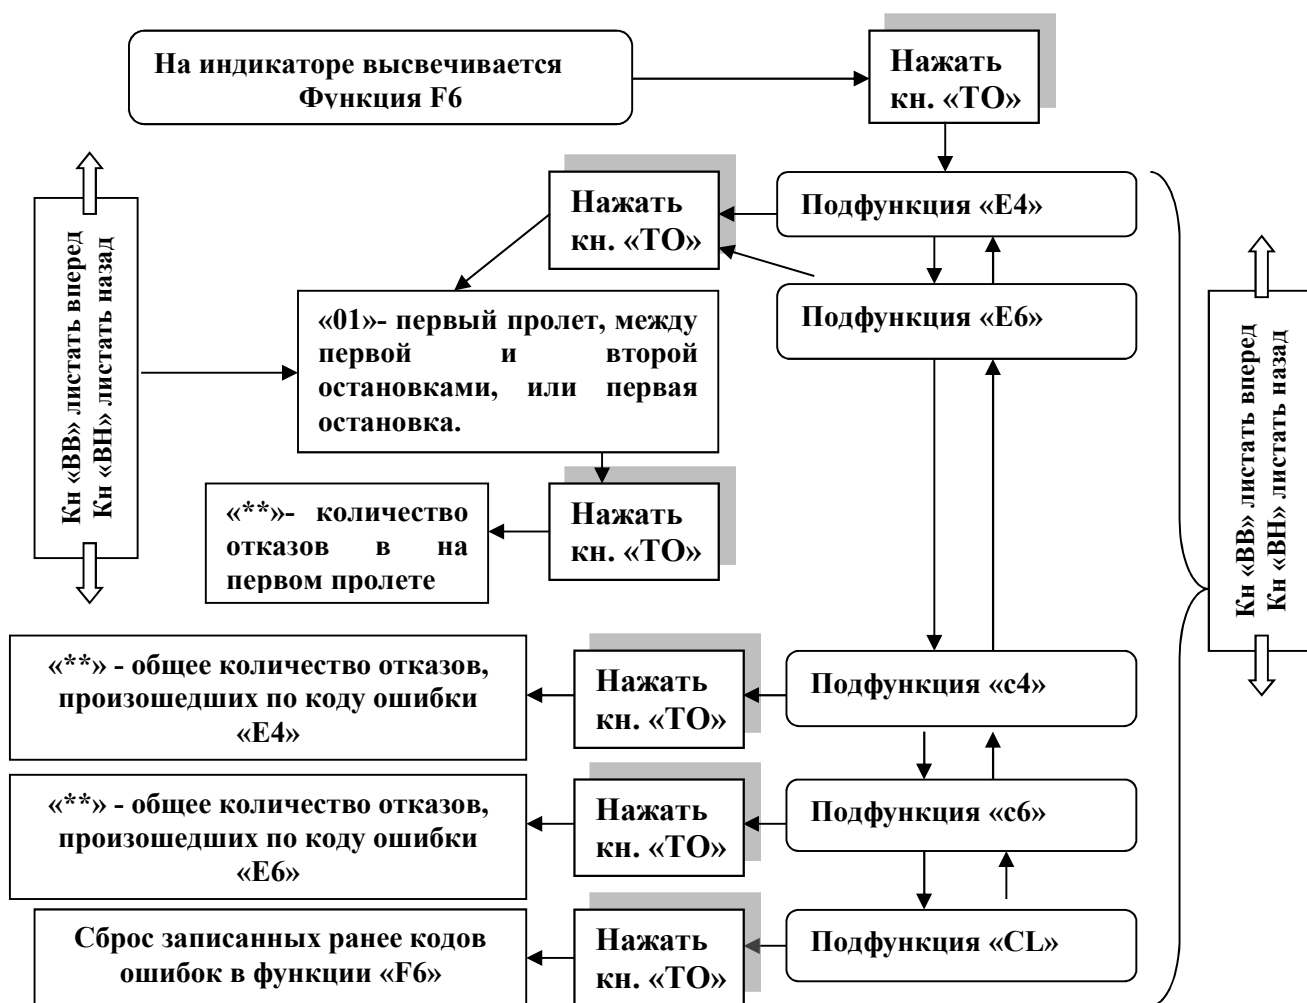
На индикаторе высвечивается Функция F6

Нажать кн. «ТО»

Кн «ВВ» листать вперед
Кн «ВН» листать назад

Нажать кн. «ТО»

Подфункция «Е4»

Подфункция «Е6»

«01»- первый пролет, между первой и второй остановками, или первая остановка.

«**»- количество отказов в на первом пролете

Нажать кн. «ТО»

Кн «ВВ» листать вперед
Кн «ВН» листать назад

«**» - общее количество отказов, произошедших по коду ошибки «Е4»

Нажать кн. «ТО»

Подфункция «с4»

«**» - общее количество отказов, произошедших по коду ошибки «Е6»

Нажать кн. «ТО»

Подфункция «с6»

Сброс записанных ранее кодов ошибок в функции «F6»

Нажать кн. «ТО»

Подфункция «CL»